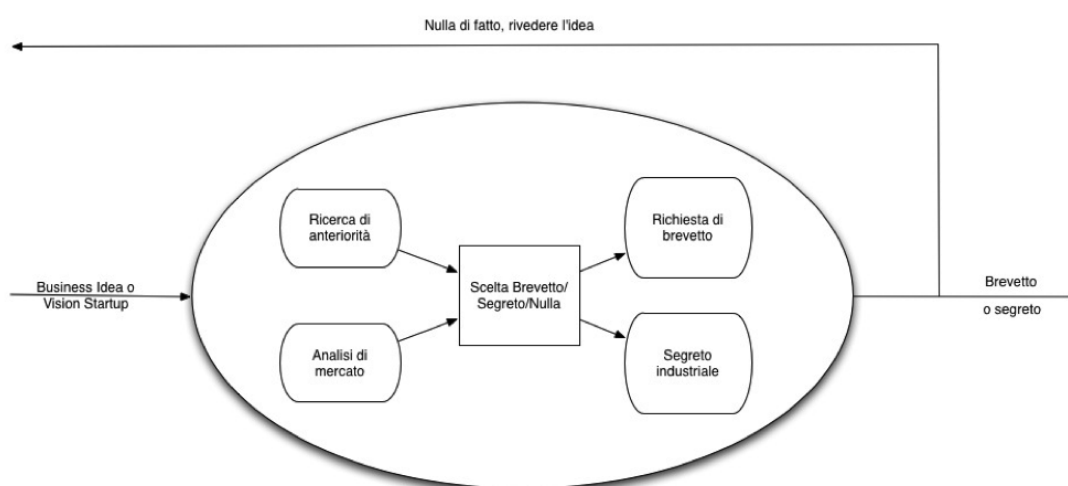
Nulla di fatto, rivedere l'idea

Business Idea o Vision Startup

Ricerca di anteriorità

Analisi di mercato

Scelta Brevetto/ Segreto/Nulla

Richiesta di brevetto

Segreto industriale

Brevetto

o segreto